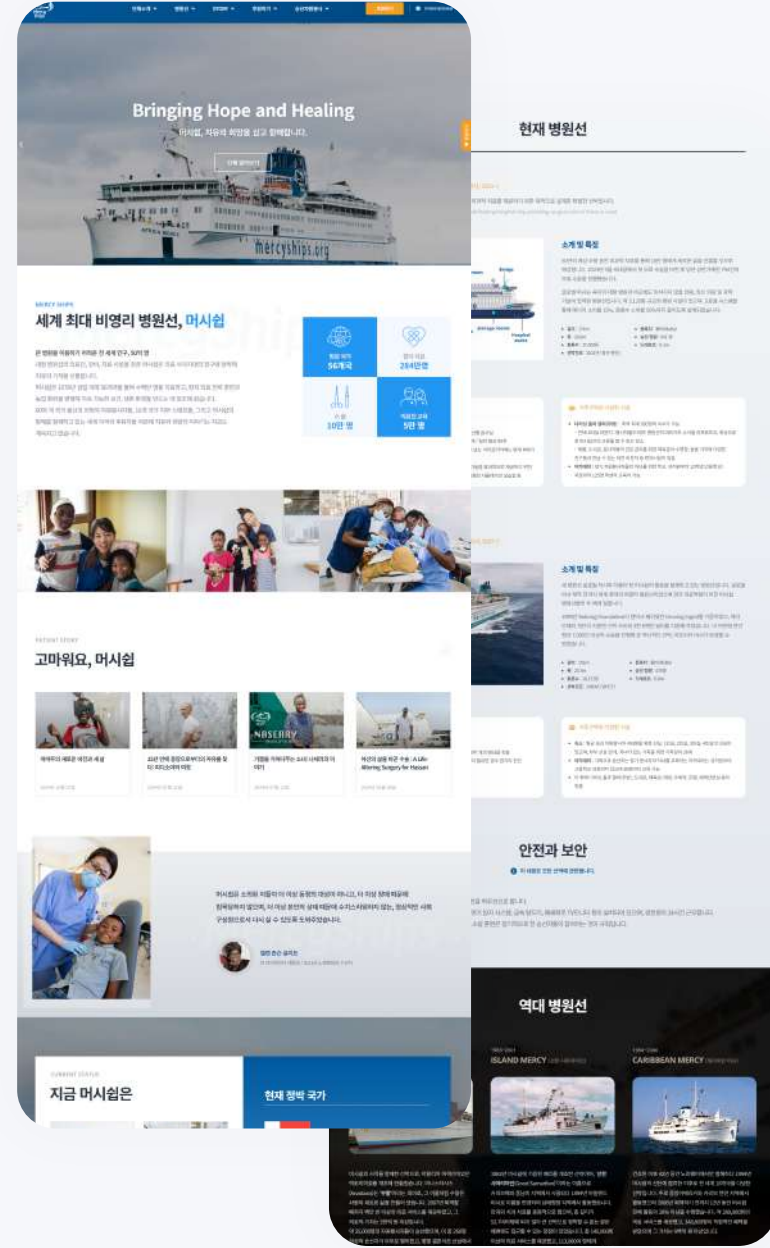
Bringing Hope and Healing
머시쉽, 치유와 희망을 싣고 함께합니다.

mercyships.org

MERCY SHIPS
세계 최대 비영리 병원선, 머시쉽

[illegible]

56개국
284만명
10만 명
5만 명

PATIENT STORY
고마워요, 머시쉽

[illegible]

CURRENT STATUS
지금 머시쉽은

현재 정박 국가

현재 병원선

소개 및 특징

소개 및 특징

안전과 보안

역대 병원선

ISLAND MERCY
CARIBBEAN MERCY